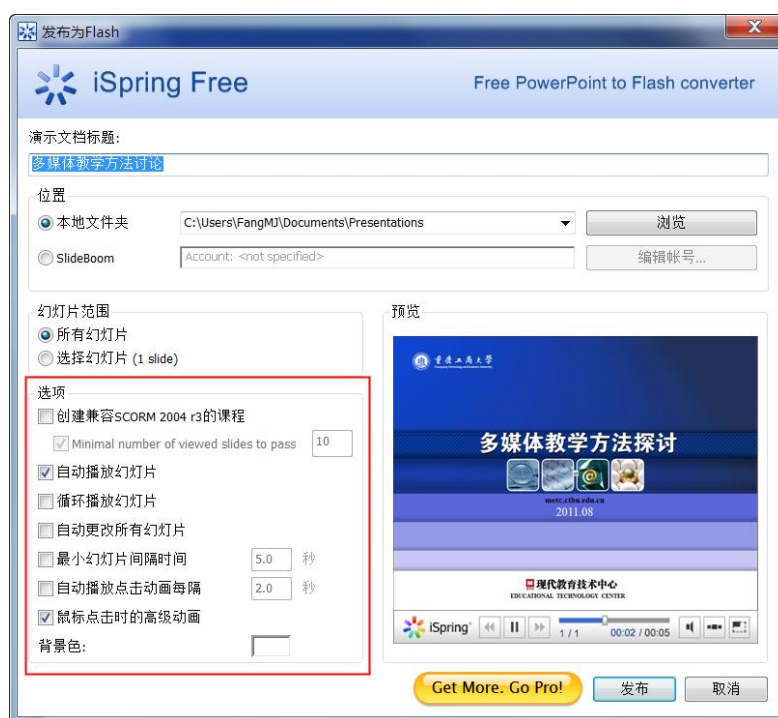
发布为Flash

iSpring Free

Free PowerPoint to Flash converter

演示文档标题:

多媒体教学方法讨论

位置

本地文件夹

C:\Users\FangMJ\Documents\Presentations

浏览

SlideBoom

Account: <not specified>

编辑帐号...

幻灯片范围

所有幻灯片

选择幻灯片 (1 slide)

选项

创建兼容SCORM 2004 r3的课程

Minimal number of viewed slides to pass 10

自动播放幻灯片

循环播放幻灯片

自动更改所有幻灯片

最小幻灯片间隔时间 5.0 秒

自动播放点击动画每隔 2.0 秒

鼠标点击时的高级动画

背景色:

预览

重庆工商大学

多媒体教学方法探讨

metc.ctbu.edu.cn

2011.08

现代教育技术中心

EDUCATIONAL TECHNOLOGY CENTER

iSpring

1 / 1

00:02 / 00:05

Get More. Go Pro!

发布

取消